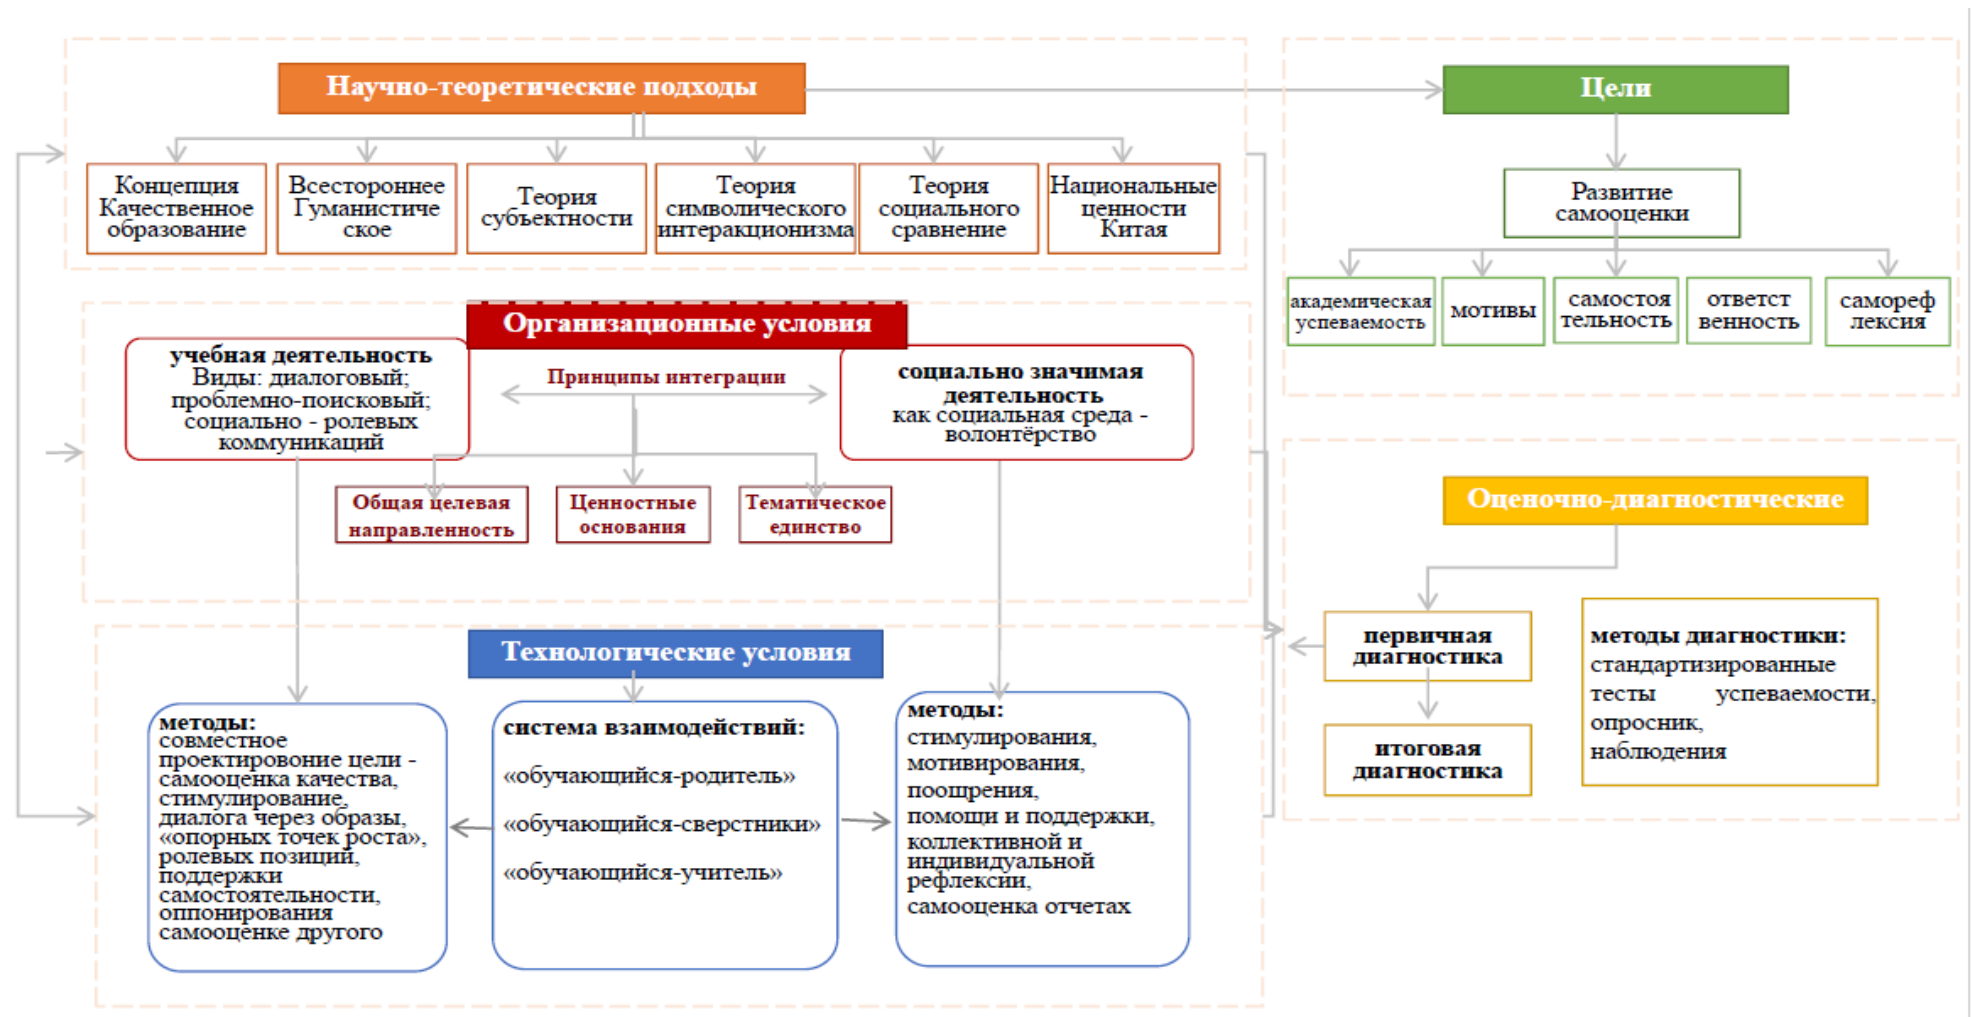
Научно-теоретические подходы

Концепция Качественное образование

Всестороннее Гуманистическое

Теория субъектности

Теория символического интеракционизма

Теория социального сравнение

Национальные ценности Китая

Цели

Развитие самооценки

академическая успеваемость

мотивы

самостоятельность

ответственность

самоерефлексия

Организационные условия

учебная деятельность
Виды: диалоговый; проблемно-поисковый; социально - ролевых коммуникаций

Принципы интеграции

социально значимая деятельность
как социальная среда - волонтёрство

Общая целевая направленность

Ценностные основания

Тематическое единство

Оценочно-диагностические

первичная диагностика

итоговая диагностика

методы диагностики:
стандартизированные тесты успеваемости, опросник, наблюдения

Технологические условия

методы:
совместное проектирование цели - самооценка качества, стимулирование, диалога через образы, «опорных точек роста», ролевых позиций, поддержки самостоятельности, оппонирования самооценке другого

система взаимодействий:
«обучающийся-родитель»
«обучающийся-сверстники»
«обучающийся-учитель»

методы:
стимулирования, мотивирования, поощрения, помощи и поддержки, коллективной и индивидуальной рефлексии, самооценка отчетах